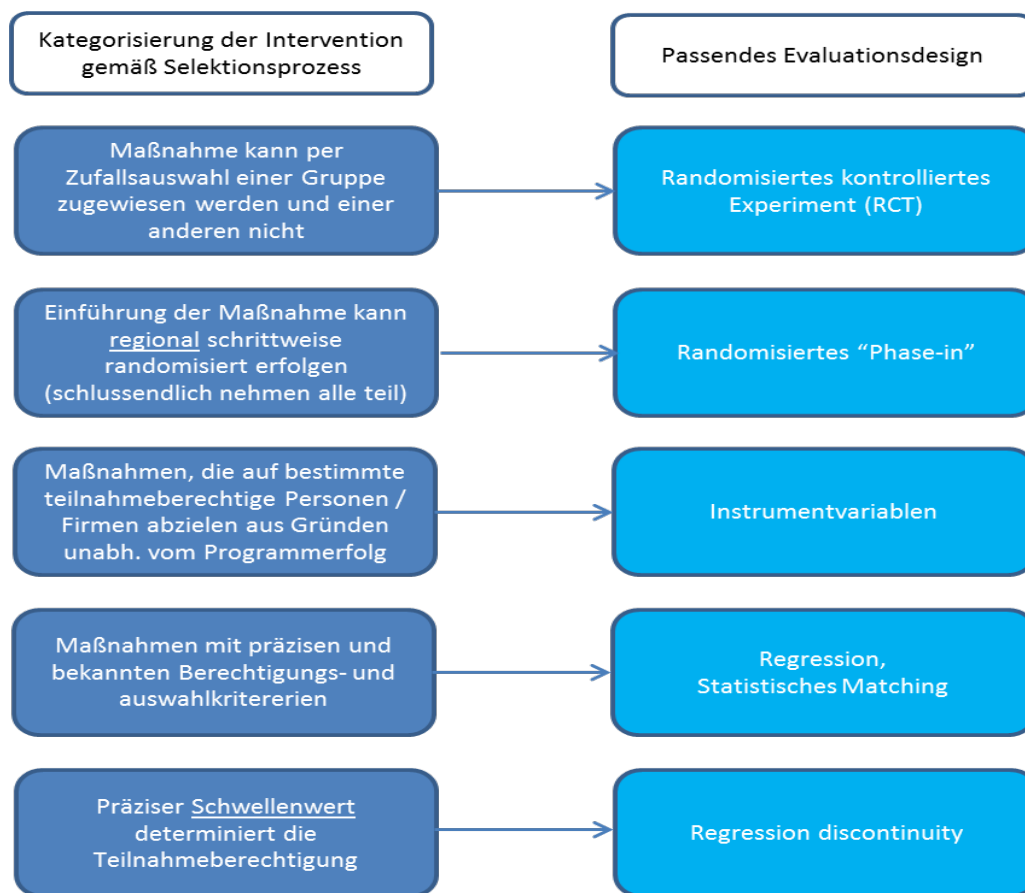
Kategorisierung der Intervention gemäß Selektionsprozess

Passendes Evaluationsdesign

Maßnahme kann per Zufallsauswahl einer Gruppe zugewiesen werden und einer anderen nicht

Randomisiertes kontrolliertes Experiment (RCT)

Einführung der Maßnahme kann regional schrittweise randomisiert erfolgen (schlussendlich nehmen alle teil)

Randomisiertes “Phase-in”

Maßnahmen, die auf bestimmte teilnahmeberechtige Personen / Firmen abzielen aus Gründen unabh. vom Programmerfolg

Instrumentvariablen

Maßnahmen mit präzisen und bekannten Berechtigungs- und auswahlkritererien

Regression, Statistisches Matching

Präziser Schwellenwert determiniert die Teilnahmeberechtigung

Regression discontinuity